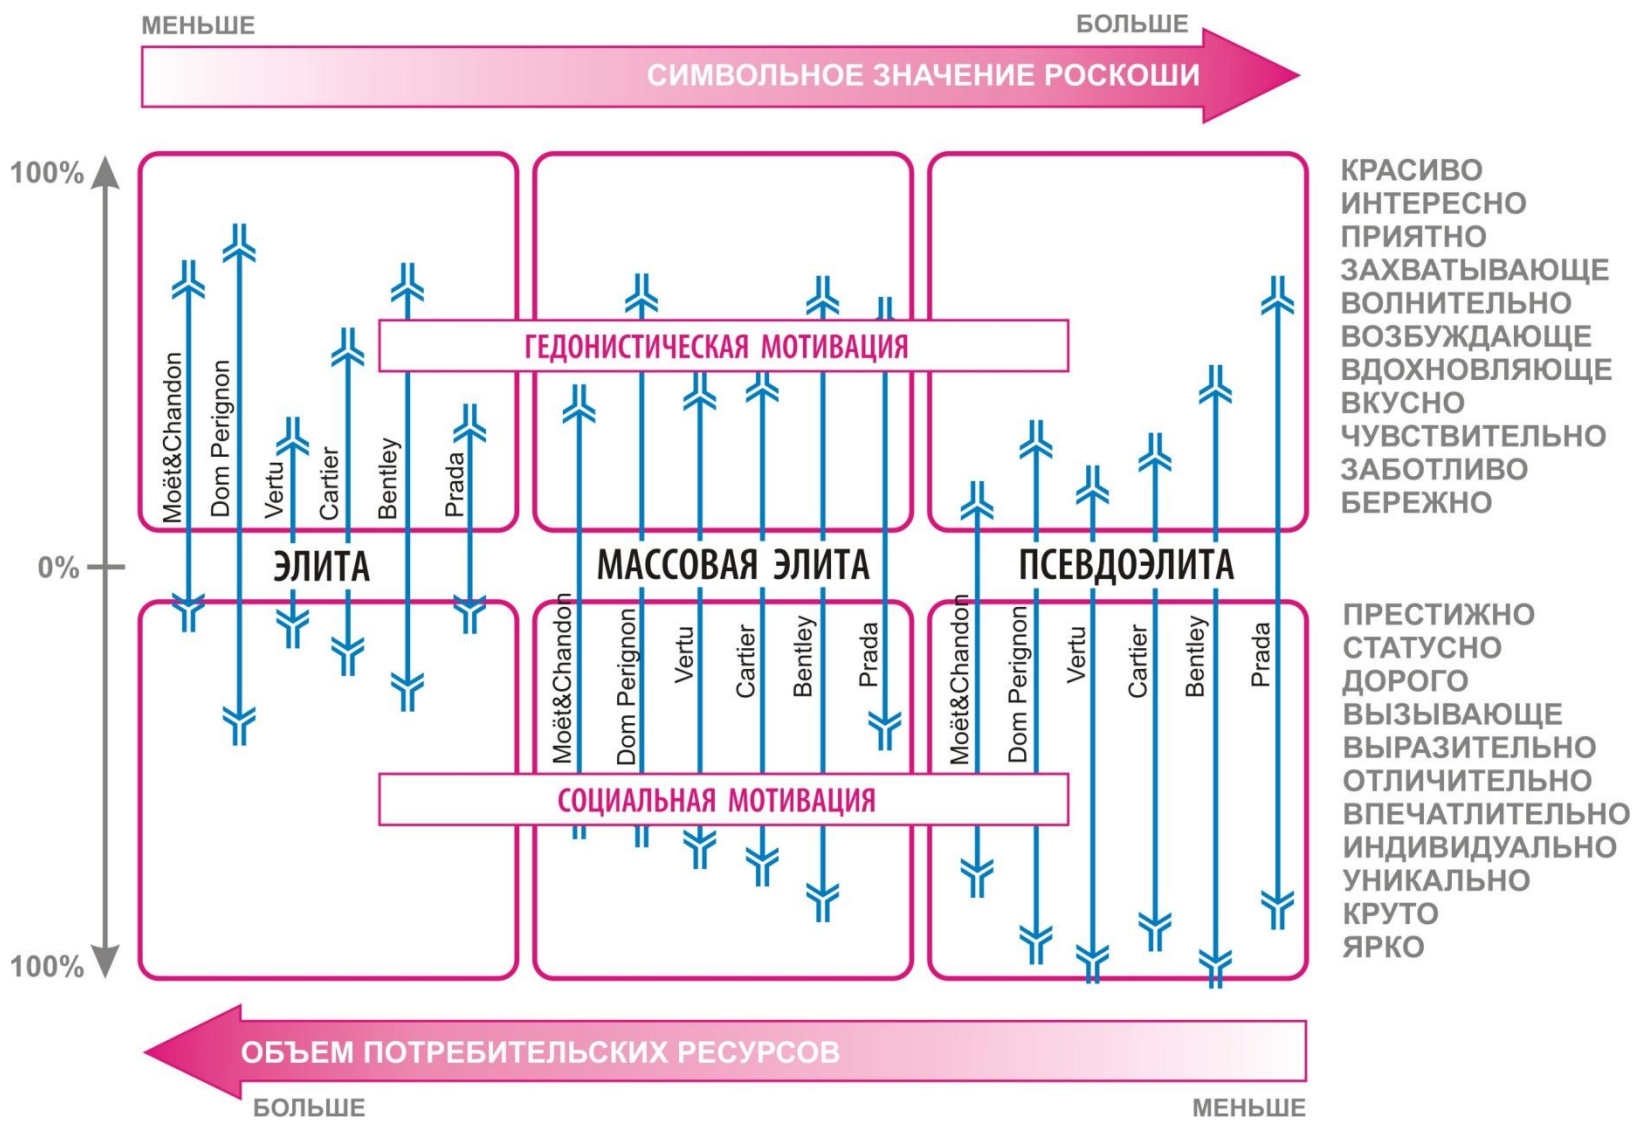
МЕНЬШЕ

БОЛЬШЕ

СИМВОЛЬНОЕ ЗНАЧЕНИЕ РОСКОШИ

100%

0%

100%

Moët&Chandon
Dom Perignon
Vertu
Cartier
Bentley
Prada

ГЕДОНИСТИЧЕСКАЯ МОТИВАЦИЯ

ЭЛИТА

МАССОВАЯ ЭЛИТА

ПСЕВДОЭЛИТА

Moët&Chandon
Dom Perignon
Vertu
Cartier
Bentley
Prada

Moët&Chandon
Dom Perignon
Vertu
Cartier
Bentley
Prada

СОЦИАЛЬНАЯ МОТИВАЦИЯ

КРАСИВО
ИНТЕРЕСНО
ПРИЯТНО
ЗАХВАТЫВАЮЩЕ
ВОЛНИТЕЛЬНО
ВОЗБУЖДАЮЩЕ
ВДОХНОВЛЯЮЩЕ
ВКУСНО
ЧУВСТВИТЕЛЬНО
ЗАБОТЛИВО
БЕРЕЖНО

ПРЕСТИЖНО
СТАТУСНО
ДОРОГО
ВЫЗЫВАЮЩЕ
ВЫРАЗИТЕЛЬНО
ОТЛИЧИТЕЛЬНО
ВПЕЧАТЛИТЕЛЬНО
ИНДИВИДУАЛЬНО
УНИКАЛЬНО
КРУТО
ЯРКО

ОБЪЕМ ПОТРЕБИТЕЛЬСКИХ РЕСУРСОВ

БОЛЬШЕ

МЕНЬШЕ